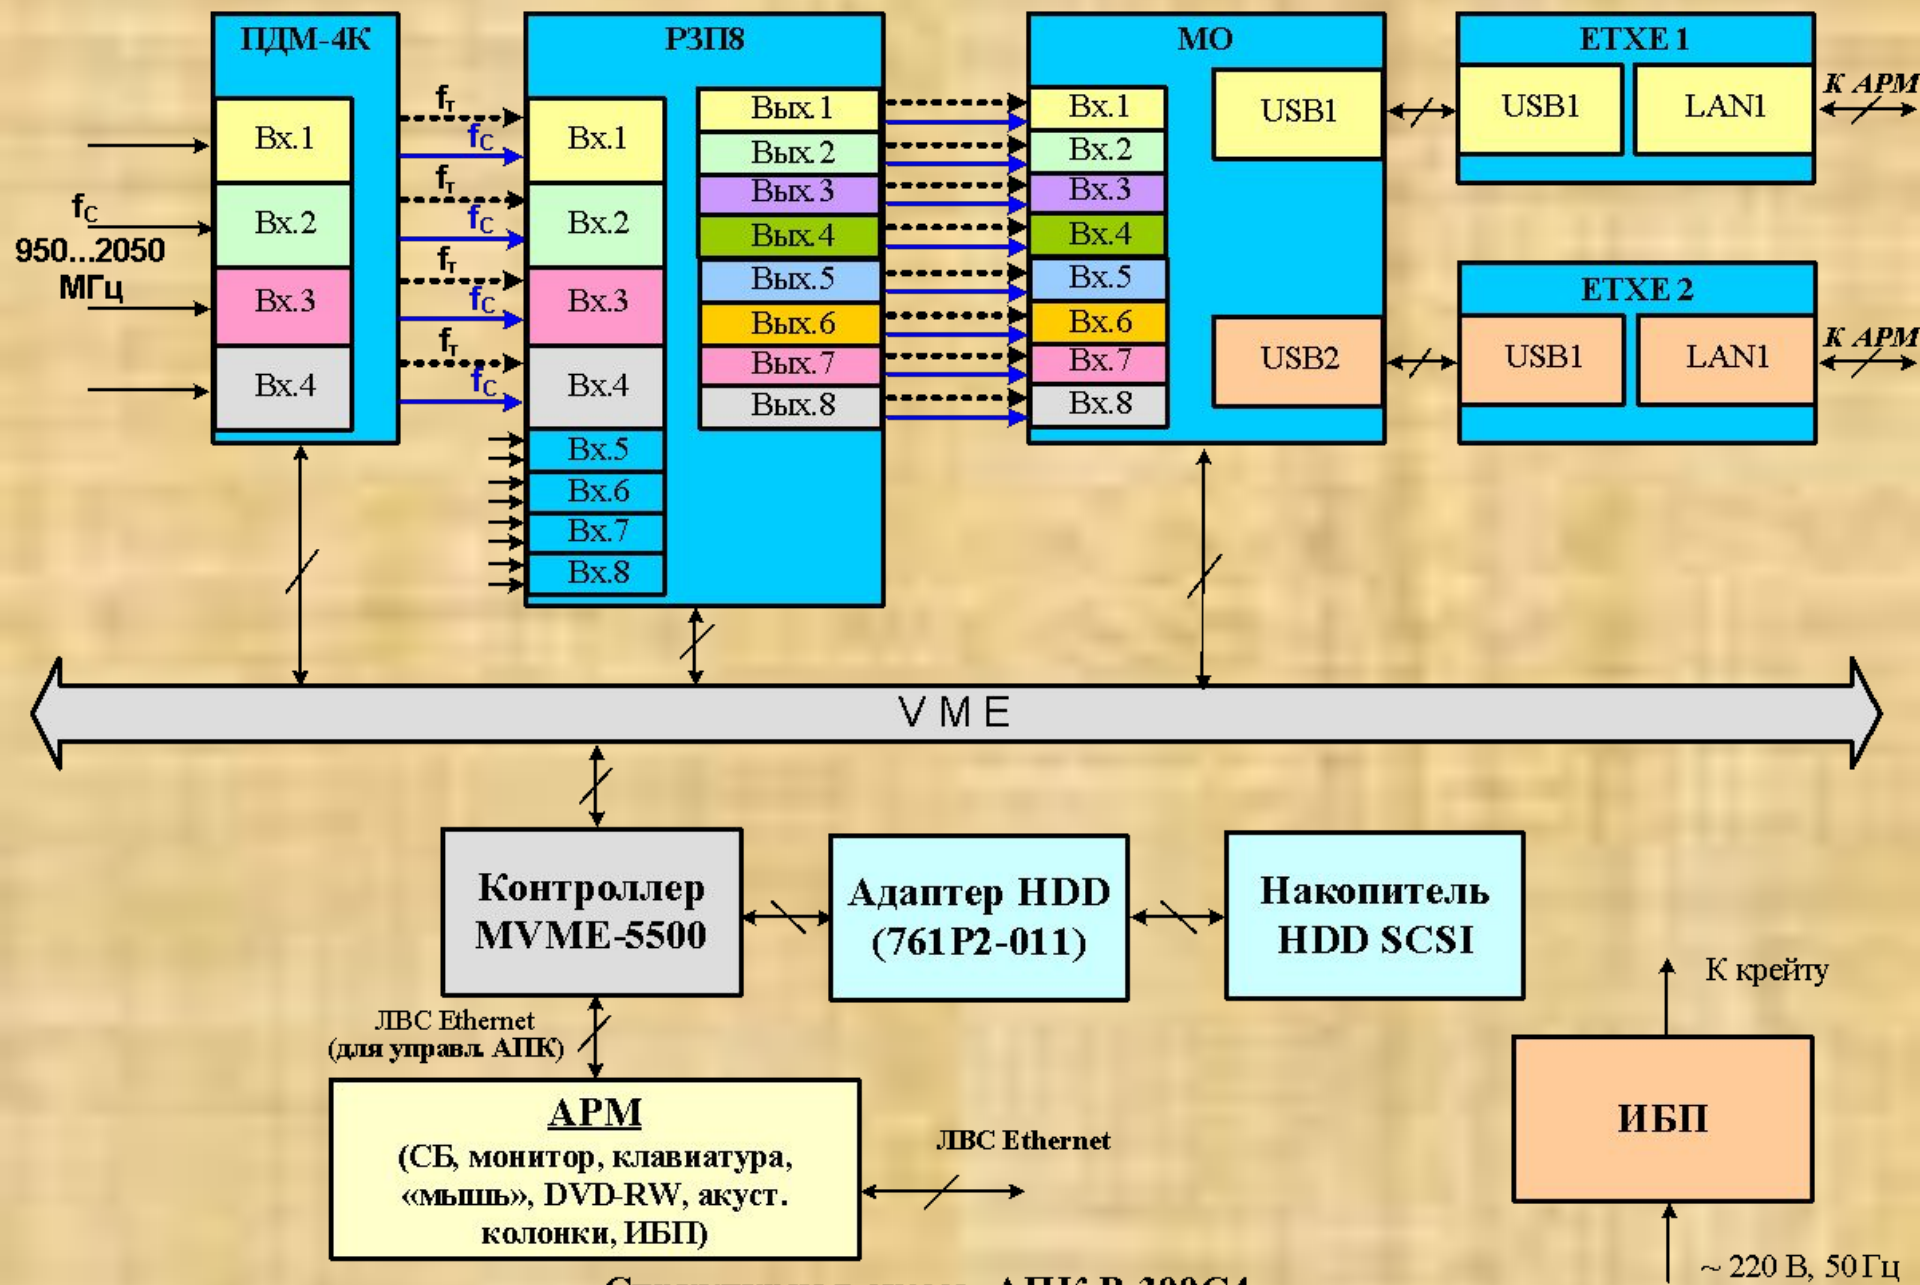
ПДМ-4К

Вх.1

Вх.2

Вх.3

Вх.4

$f_C$
950...2050
МГц

$f_т$
$f_C$
$f_т$
$f_C$
$f_т$
$f_C$
$f_т$
$f_C$

РЗП8

Вх.1

Вх.2

Вх.3

Вх.4

Вх.5

Вх.6

Вх.7

Вх.8

Вых.1

Вых.2

Вых.3

Вых.4

Вых.5

Вых.6

Вых.7

Вых.8

МО

Вх.1

Вх.2

Вх.3

Вх.4

Вх.5

Вх.6

Вх.7

Вх.8

USB1

USB2

ETXE 1

USB1

LAN1

К АРМ

ETXE 2

USB1

LAN1

К АРМ

V M E

Контроллер MVME-5500

Адаптер HDD (761P2-011)

Накопитель HDD SCSI

ЛВС Ethernet (для управл. АПК)

АРМ
(СБ, монитор, клавиатура, «мышь», DVD-RW, акуст. колонки, ИБП)

ЛВС Ethernet

К крейту

ИБП

~ 220 В, 50 Гц

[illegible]